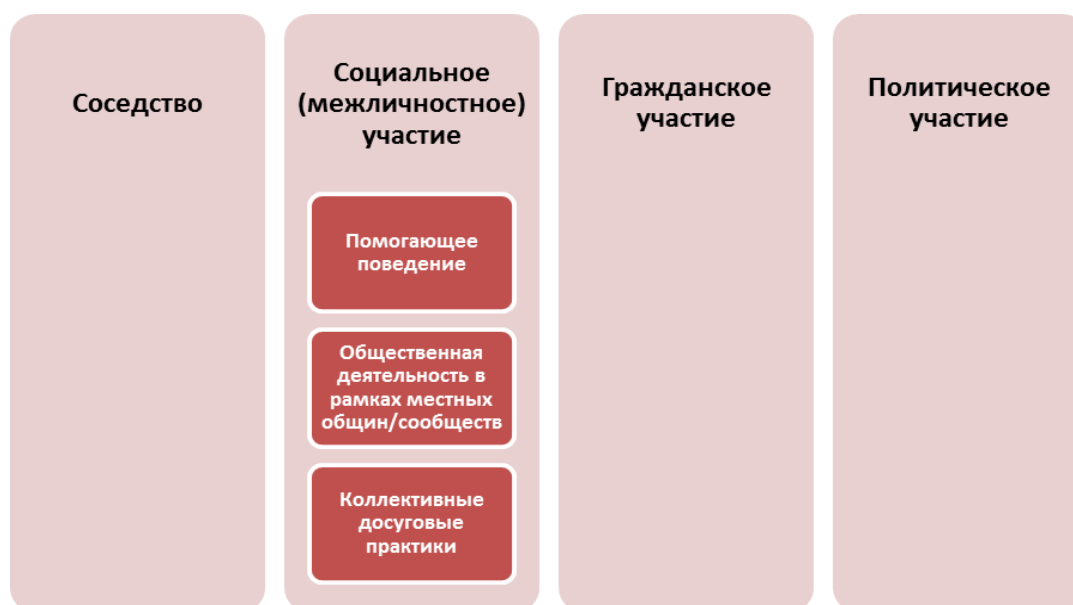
Соседство

Социальное (межличностное) участие

Помогающее поведение

Общественная деятельность в рамках местных общин/сообществ

Коллективные досуговые практики

Гражданское участие

Политическое участие